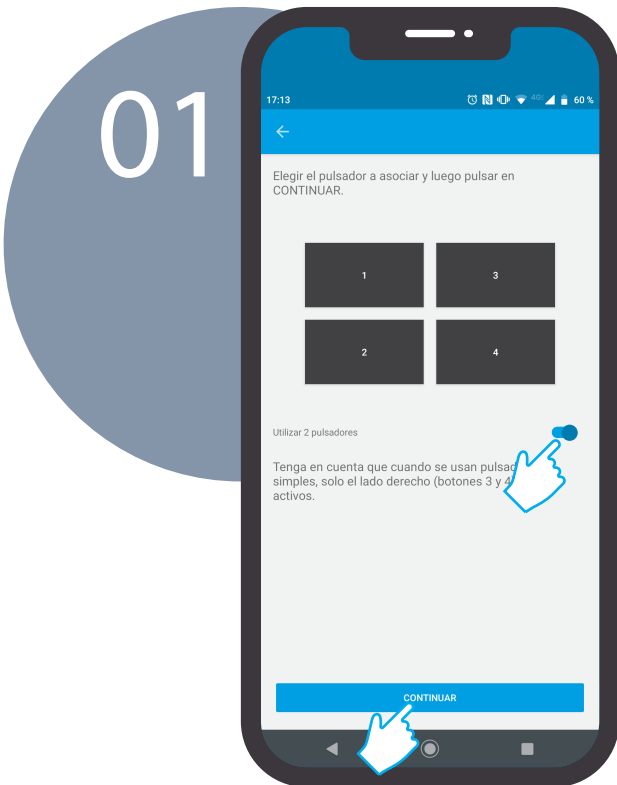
01

17:13

60 %

Elegir el pulsador a asociar y luego pulsar en CONTINUAR.

1

3

2

4

Utilizar 2 pulsadores

Tenga en cuenta que cuando se usan pulsad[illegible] simples, solo el lado derecho (botones 3 y 4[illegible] activos.

CONTINUAR